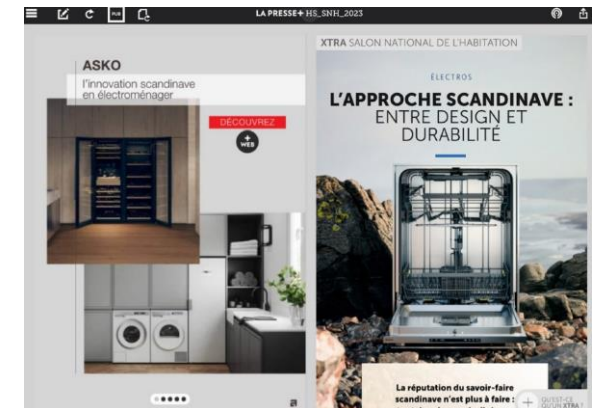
LA PRESSE+ HS_SNH_2023

ASKO
l'innovation scandinave en électroménager

DÉCOUVREZ
+ WEB

XTRA SALON NATIONAL DE L'HABITATION

ÉLECTROS

L'APPROCHE SCANDINAVE : ENTRE DESIGN ET DURABILITÉ

La réputation du savoir-faire scandinave n'est plus à faire : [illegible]

QU'EST-CE QU'UN XTRA ?